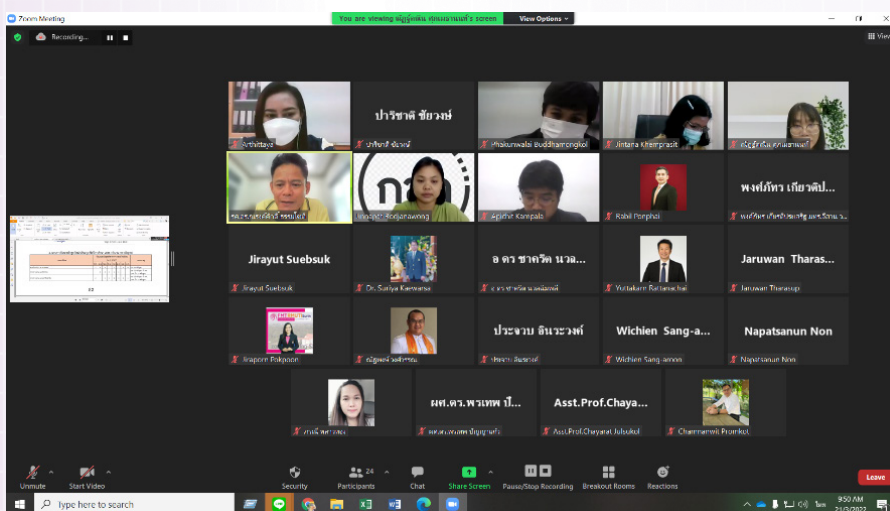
Zoom Meeting

You are viewing ณัฐฐิพันธ์ เขจรนันทน์'s screen

View Options

Recording...

View

Arthittaya

ปาริชาติ ชัยวงษ์

ปาริชาติ ชัยวงษ์

Phakamwalai Buddhamongkol

Jintana Khemprasit

ณัฐฐิพันธ์ เขจรนันทน์

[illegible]

Jirapat Ronjanawong

Apichit Kampala

Rabil Pongphol

พงศ์ภัทร เกียรติป...

พงศ์ภัทร เกียรติปรีดาศักดิ์ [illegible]

Jirayut Suebsuk

Jirayut Suebsuk

Dr. Suriya Kaewsena

อ ดร ชาคริต นวล...

อ.ดร.ชาคริต นวลละออง

Yuttakarn Rattanachai

Jaruwan Tharas...

Jaruwan Tharasupi

Jiraporn Pokpoon

ณัฐพงศ์ วงศ์สามารถ

ประจวบ อินระวงษ์

ประจวบ อินระวงษ์

Wichien Sang-a...

Wichien Sang-amorn

Napatsanun Non

Napatsanun Non

ภาณี สุขารมณ์

ผศ.ดร.พรเทพ ป...

ผศ.ดร.พรเทพ ปัญญาพูนทรัพย์

Asst.Prof.Chaya...

Asst.Prof.Chayanat Jubsukol

Chaemsawat Promkul

Unmute

Start Video

Security

24

Participants

Chat

Share Screen

Pause/Stop Recording

Breakout Rooms

Reactions

Leave

Type here to search

9:50 AM

21/3/2022